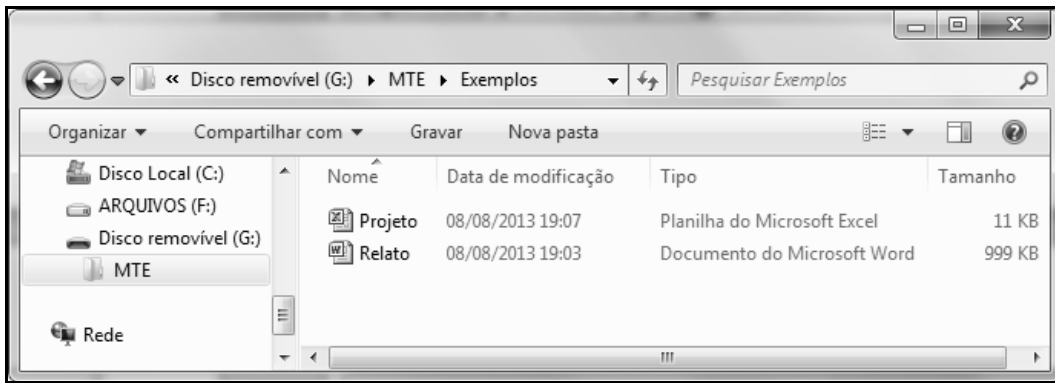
« Disco removível (G:) ▸ MTE ▸ Exemplos

Pesquisar Exemplos

Organizar ▾ Compartilhar com ▾ Gravar Nova pasta

Disco Local (C:)
ARQUIVOS (F:)
Disco removível (G:)
MTE
Rede

| Nome | Data de modificação | Tipo | Tamanho |
|---|---|---|---|
| Projeto | 08/08/2013 19:07 | Planilha do Microsoft Excel | 11 KB |
| Relato | 08/08/2013 19:03 | Documento do Microsoft Word | 999 KB |